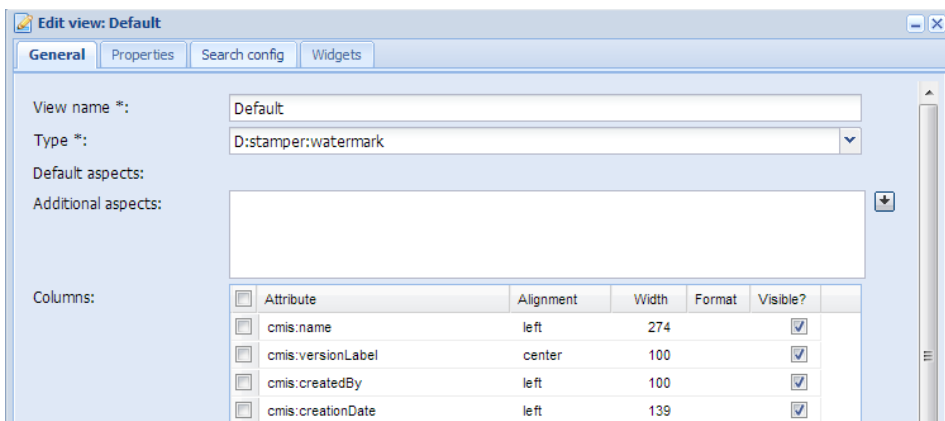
Edit view: Default

General | Properties | Search config | Widgets

View name *: Default

Type *: D:stamper:watermark

Default aspects:

Additional aspects:

Columns:

| Attribute | Alignment | Width | Format | Visible? |
|---|---|---|---|---|
| cmis:name | left | 274 | | ☑ |
| cmis:versionLabel | center | 100 | | ☑ |
| cmis:createdBy | left | 100 | | ☑ |
| cmis:creationDate | left | 139 | | ☑ |